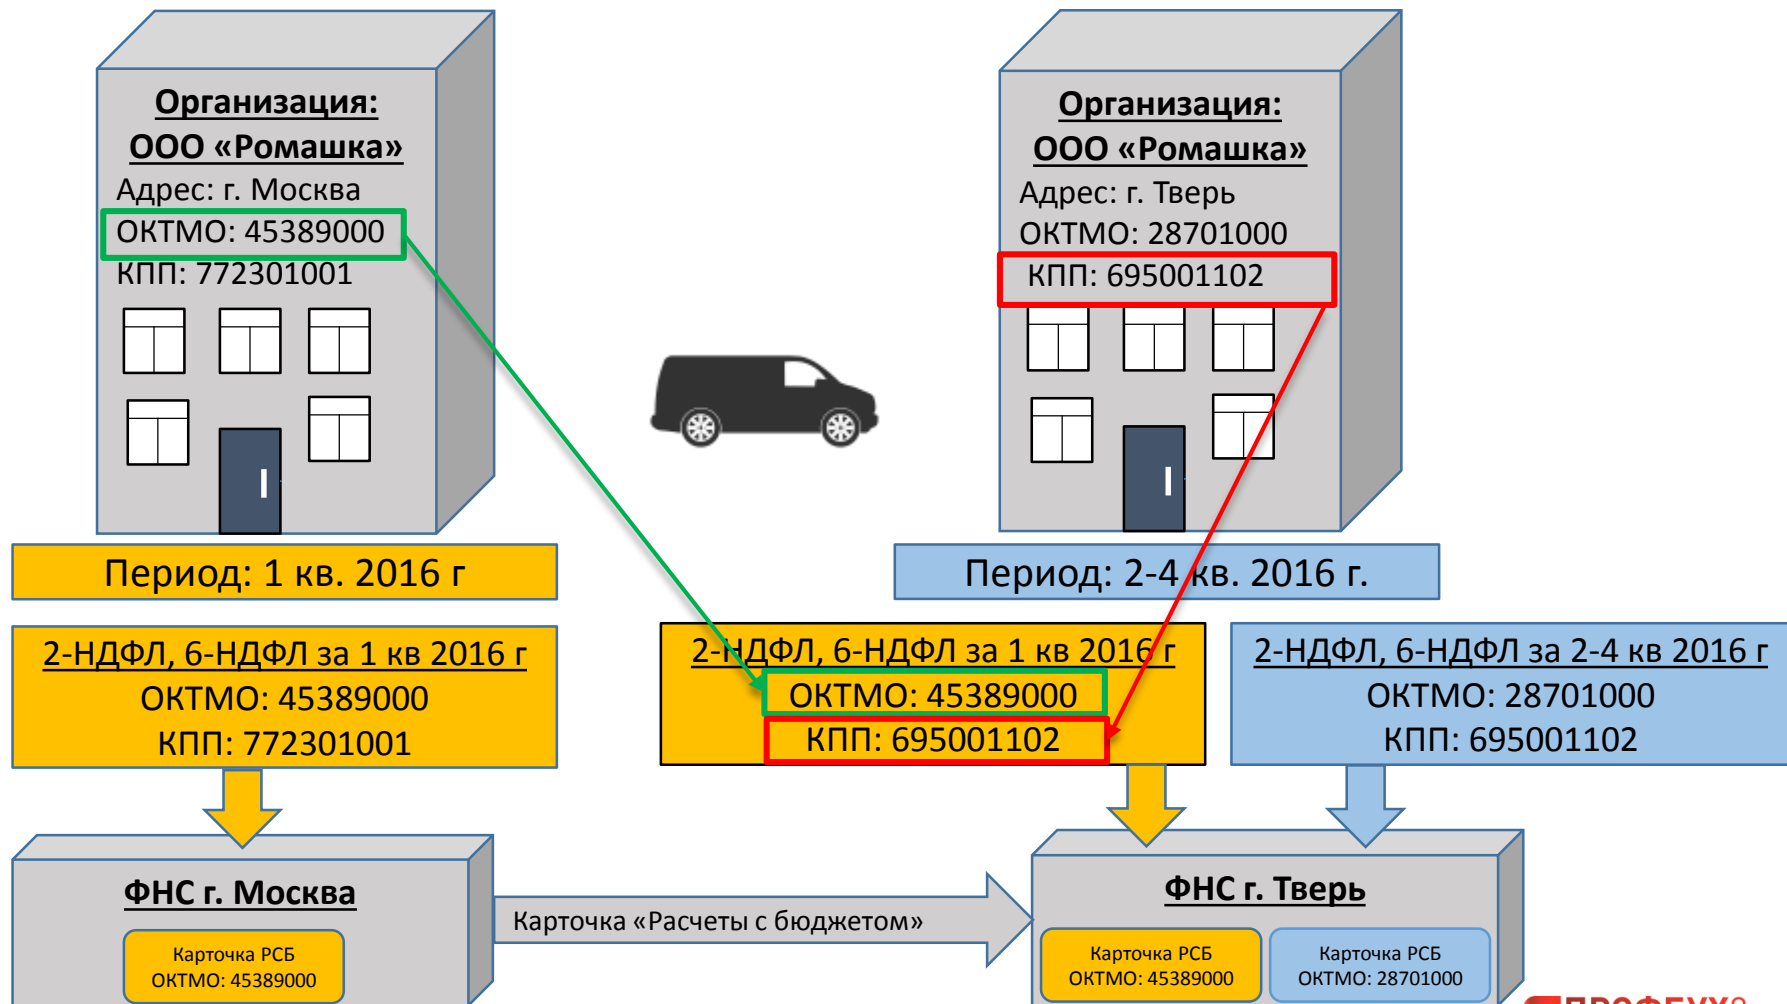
Организация:
ООО «Ромашка»
Адрес: г. Москва
ОКТМО: 45389000
КПП: 772301001

Организация:
ООО «Ромашка»
Адрес: г. Тверь
ОКТМО: 28701000
КПП: 695001102

Период: 1 кв. 2016 г

Период: 2-4 кв. 2016 г.

2-НДФЛ, 6-НДФЛ за 1 кв 2016 г
ОКТМО: 45389000
КПП: 772301001

2-НДФЛ, 6-НДФЛ за 1 кв 2016 г
ОКТМО: 45389000
КПП: 695001102

2-НДФЛ, 6-НДФЛ за 2-4 кв 2016 г
ОКТМО: 28701000
КПП: 695001102

ФНС г. Москва
Карточка РСБ
ОКТМО: 45389000

Карточка «Расчеты с бюджетом»

ФНС г. Тверь
Карточка РСБ
ОКТМО: 45389000
Карточка РСБ
ОКТМО: 28701000

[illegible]